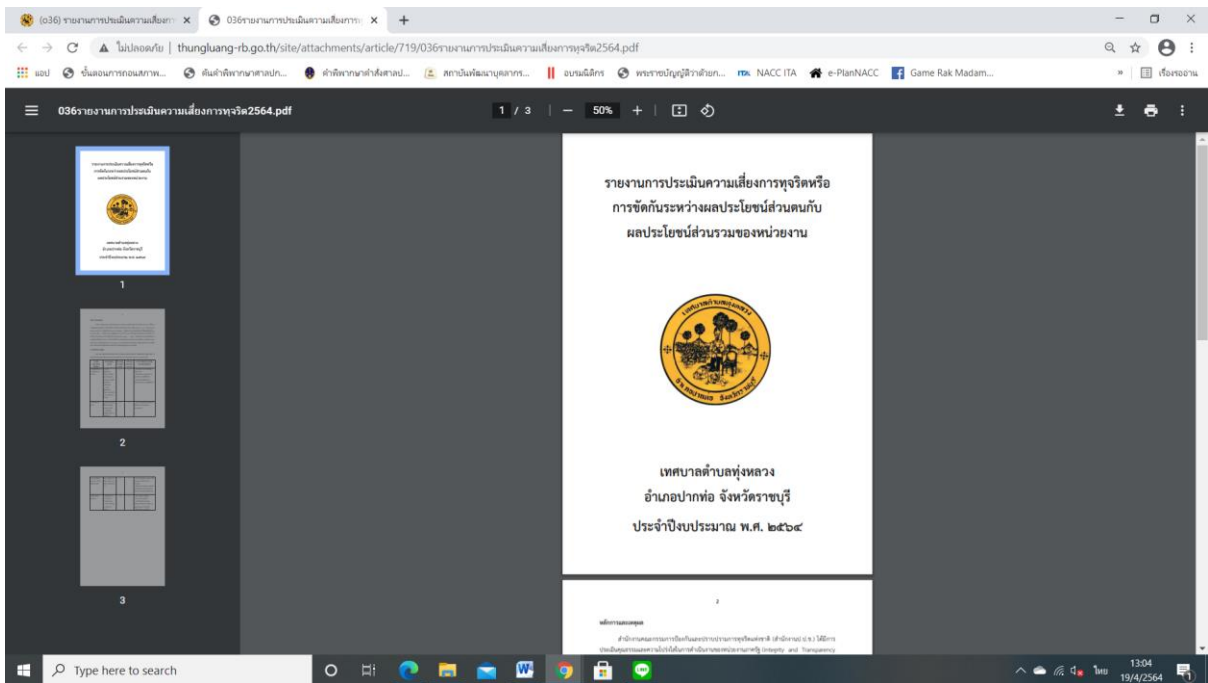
(o36) รายงานการประเมินความเสี่ยงฯ ×
036รายงานการประเมินความเสี่ยงการ ×
+

ไม่ปลอดภัย | thungluang-rb.go.th/site/attachments/article/719/036รายงานการประเมินความเสี่ยงการทุจริต2564.pdf

แอป ขั้นตอนการถอนสภาพ... ค้นคำพิพากษาศาลปก... คำพิพากษาคำสั่งศาลป... สถาบันพัฒนาบุคลากร... อบรมนิติกร พระราชบัญญัติว่าด้วยก... NACC ITA e-PlanNACC Game Rak Madam... » เรื่องรออ่าน

036รายงานการประเมินความเสี่ยงการทุจริต2564.pdf 1 / 3 | — 50% +

1

2

3

รายงานการประเมินความเสี่ยงการทุจริตหรือ การขัดกันระหว่างผลประโยชน์ส่วนตนกับ ผลประโยชน์ส่วนรวมของหน่วยงาน

เทศบาลตำบลทุ่งหลวง
อำเภอปากท่อ จังหวัดราชบุรี
ประจำปีงบประมาณ พ.ศ. ๒๕๖๔

2

หลักการและเหตุผล

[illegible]

Type here to search

13:04
19/4/2564
ไทย